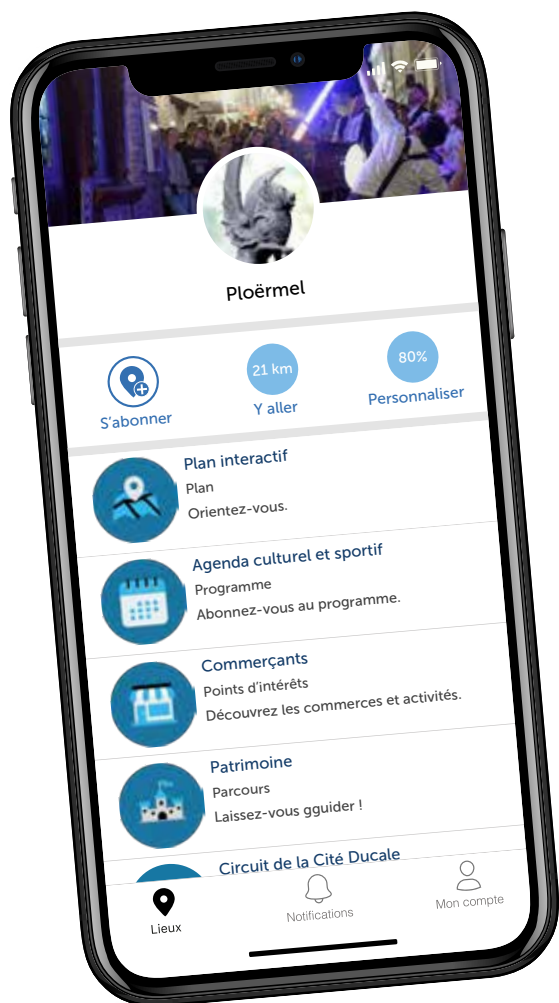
Ploërmel

S'abonner

21 km
Y aller

80%
Personnaliser

Plan interactif
Plan
Orientez-vous.

Agenda culturel et sportif
Programme
Abonnez-vous au programme.

Commerçants
Points d'intérêts
Découvrez les commerces et activités.

Patrimoine
Parcours
Laissez-vous gguider !

Circuit de la Cité Ducale

Lieux
Notifications
Mon compte